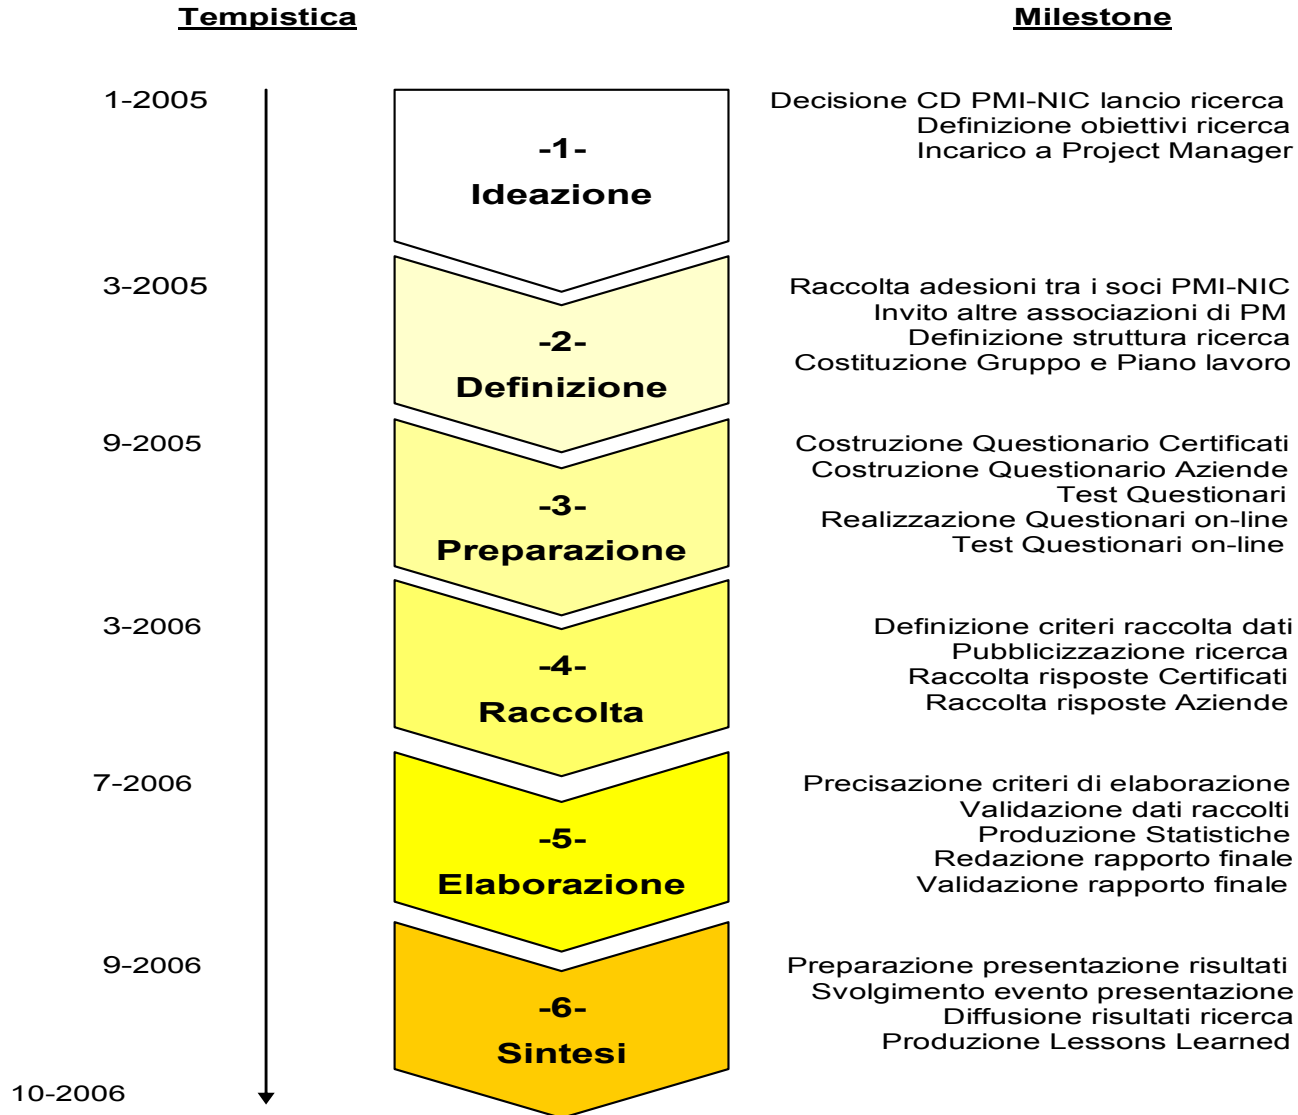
Tempistica

Milestone

1-2005

-1-
Ideazione

Decisione CD PMI-NIC lancio ricerca
Definizione obiettivi ricerca
Incarico a Project Manager

3-2005

-2-
Definizione

Raccolta adesioni tra i soci PMI-NIC
Invito altre associazioni di PM
Definizione struttura ricerca
Costituzione Gruppo e Piano lavoro

9-2005

-3-
Preparazione

Costruzione Questionario Certificati
Costruzione Questionario Aziende
Test Questionari
Realizzazione Questionari on-line
Test Questionari on-line

3-2006

-4-
Raccolta

Definizione criteri raccolta dati
Pubblicizzazione ricerca
Raccolta risposte Certificati
Raccolta risposte Aziende

7-2006

-5-
Elaborazione

Precisazione criteri di elaborazione
Validazione dati raccolti
Produzione Statistiche
Redazione rapporto finale
Validazione rapporto finale

9-2006

-6-
Sintesi

Preparazione presentazione risultati
Svolgimento evento presentazione
Diffusione risultati ricerca
Produzione Lessons Learned

10-2006